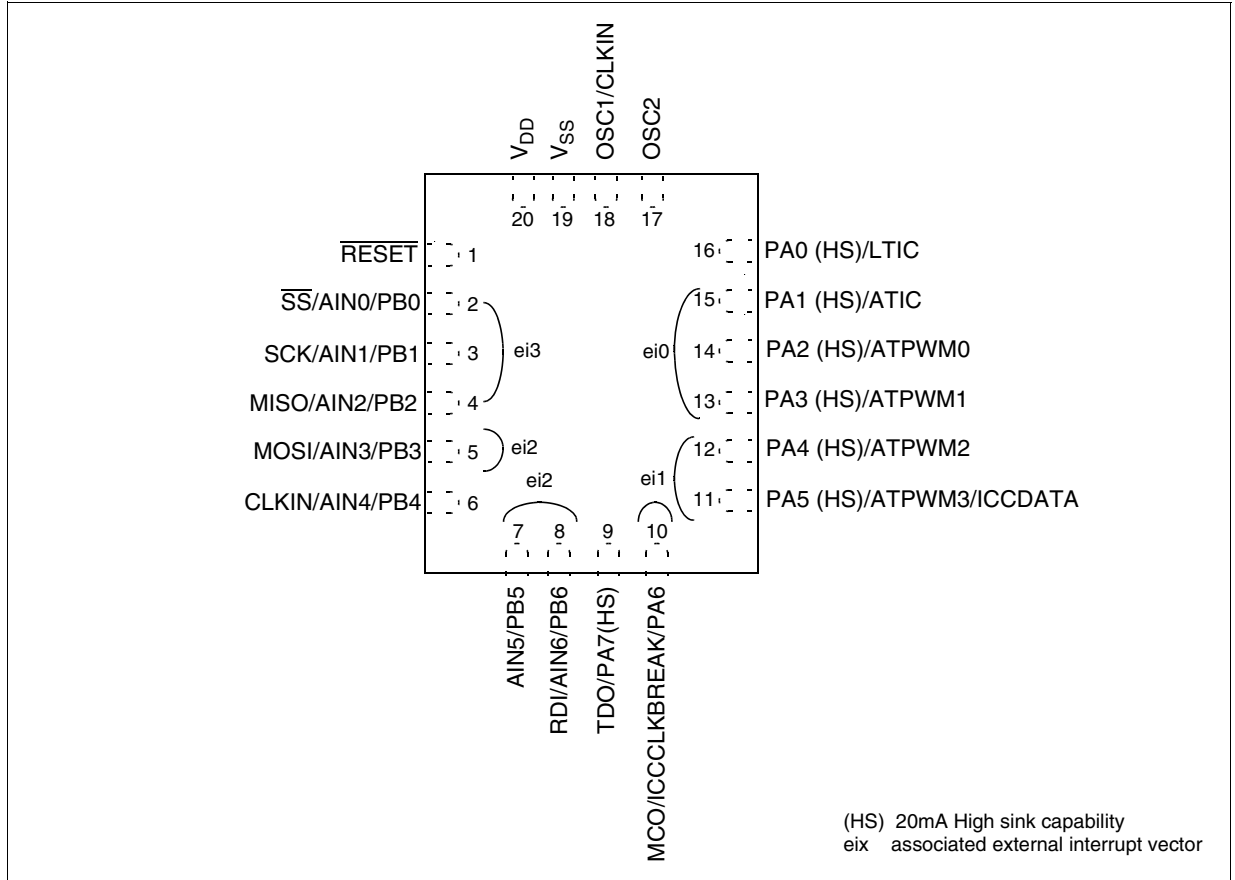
$V_{DD}$ $V_{SS}$ OSC1/CLKIN OSC2

20 19 18 17

$\overline{RESET}$ 1

$\overline{SS}$/AIN0/PB0 2

SCK/AIN1/PB1 3

MISO/AIN2/PB2 4

ei3

MOSI/AIN3/PB3 5

ei2

CLKIN/AIN4/PB4 6

ei2

16 PA0 (HS)/LTIC

15 PA1 (HS)/ATIC

14 PA2 (HS)/ATPWM0

ei0

13 PA3 (HS)/ATPWM1

12 PA4 (HS)/ATPWM2

ei1

11 PA5 (HS)/ATPWM3/ICCDATA

7 8 9 10

AIN5/PB5 RDI/AIN6/PB6 TDO/PA7(HS) MCO/ICCCLKBREAK/PA6

(HS) 20mA High sink capability
eix associated external interrupt vector